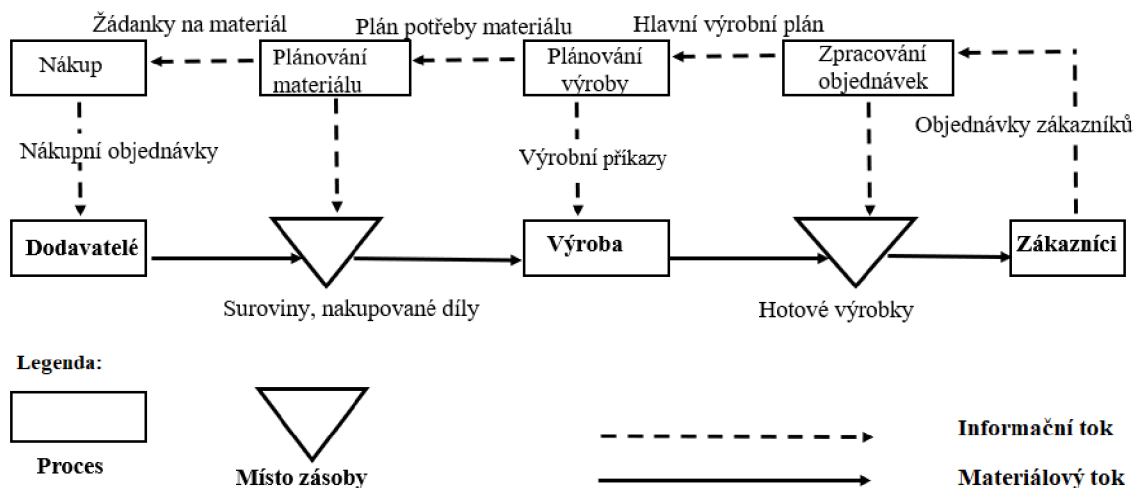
Žádanky na materiál

Plán potřeby materiálu

Hlavní výrobní plán

Nákup

Plánování materiálu

Plánování výroby

Zpracování objednávek

Nákupní objednávky

Výrobní příkazy

Objednávky zákazníků

Dodavatelé

Výroba

Zákazníci

Suroviny, nakupované díly

Hotové výrobky

Legenda:

Proces

Místo zásoby

Informační tok

Materiálový tok